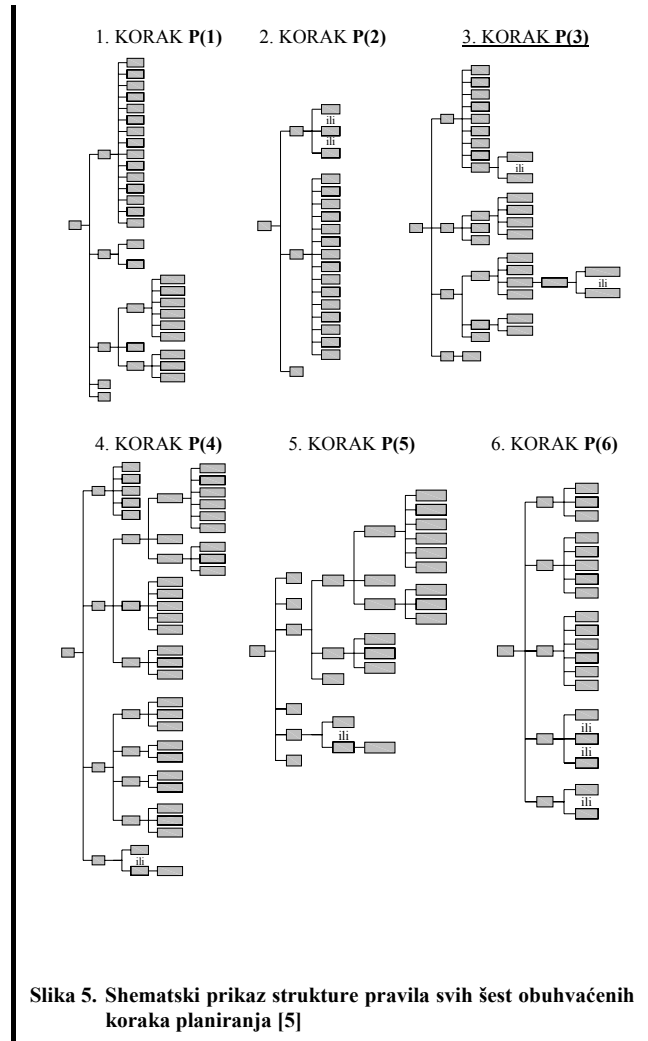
1. KORAK **P(1)**

2. KORAK **P(2)**

ili

ili

3. KORAK **P(3)**

ili

ili

4. KORAK **P(4)**

ili

5. KORAK **P(5)**

ili

6. KORAK **P(6)**

ili

ili

ili

**Slika 5. Shematski prikaz strukture pravila svih šest obuhvaćenih koraka planiranja [5]**